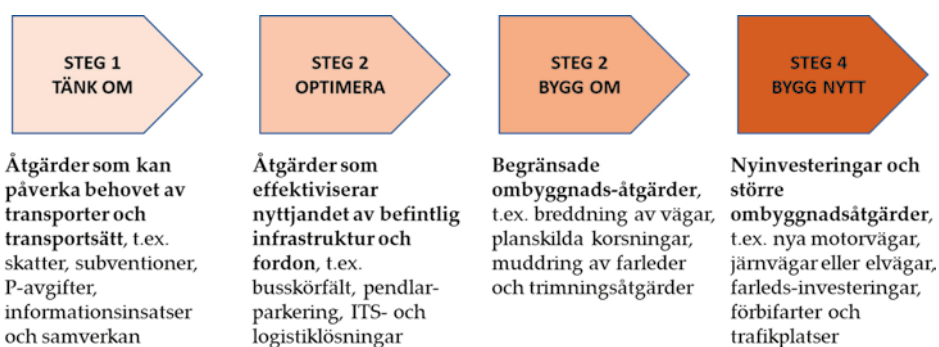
STEG 1
TÄNK OM

Åtgärder som kan påverka behovet av transporter och transportsätt, t.ex. skatter, subventioner, P-avgifter, informationsinsatser och samverkan

STEG 2
OPTIMERA

Åtgärder som effektiviserar nyttjandet av befintlig infrastruktur och fordon, t.ex. busskörfält, pendlarparkering, ITS- och logistiklösningar

STEG 2
BYGG OM

Begränsade ombyggnads-åtgärder, t.ex. breddning av vägar, planskilda korsningar, muddring av farleder och trimningsåtgärder

STEG 4
BYGG NYTT

Nyinvesteringar och större ombyggnadsåtgärder, t.ex. nya motorvägar, järnvägar eller elvägar, farleds-investeringar, förbifarter och trafikplatser